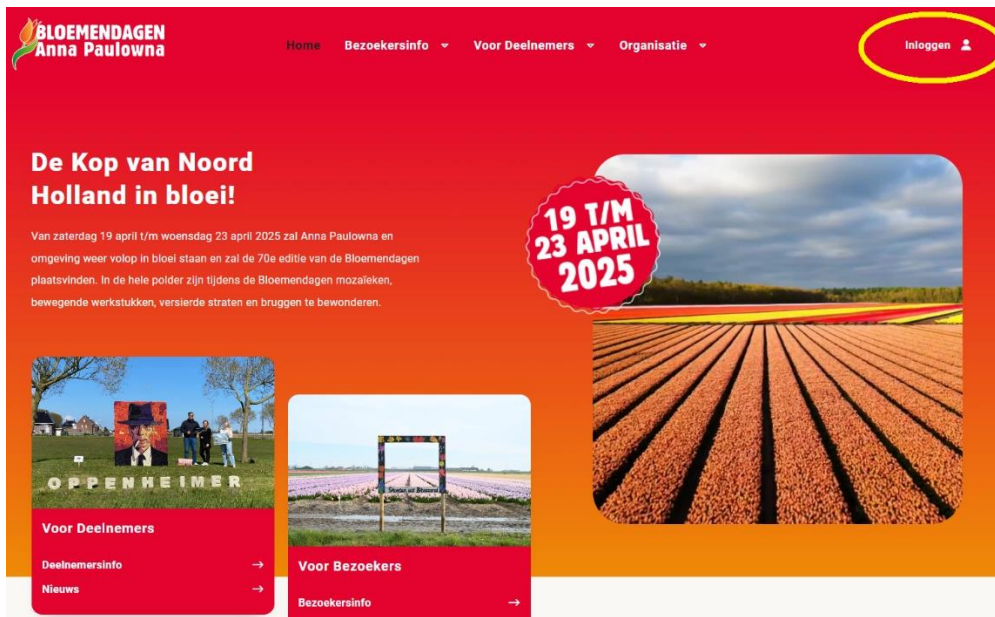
BLOEMENDAGEN
Anna Paulowna

Home Bezoekersinfo Voor Deelnemers Organisatie

Inloggen

De Kop van Noord Holland in bloei!

Van zaterdag 19 april t/m woensdag 23 april 2025 zal Anna Paulowna en omgeving weer volop in bloei staan en zal de 70e editie van de Bloemendagen plaatsvinden. In de hele polder zijn tijdens de Bloemendagen mozaïeken, bewegende werkstukken, versierde straten en bruggen te bewonderen.

19 T/M 23 APRIL 2025

OPPENHEIMER

Voor Deelnemers

Deelnemersinfo →

Nieuws →

Voor Bezoekers

Bezoekersinfo →